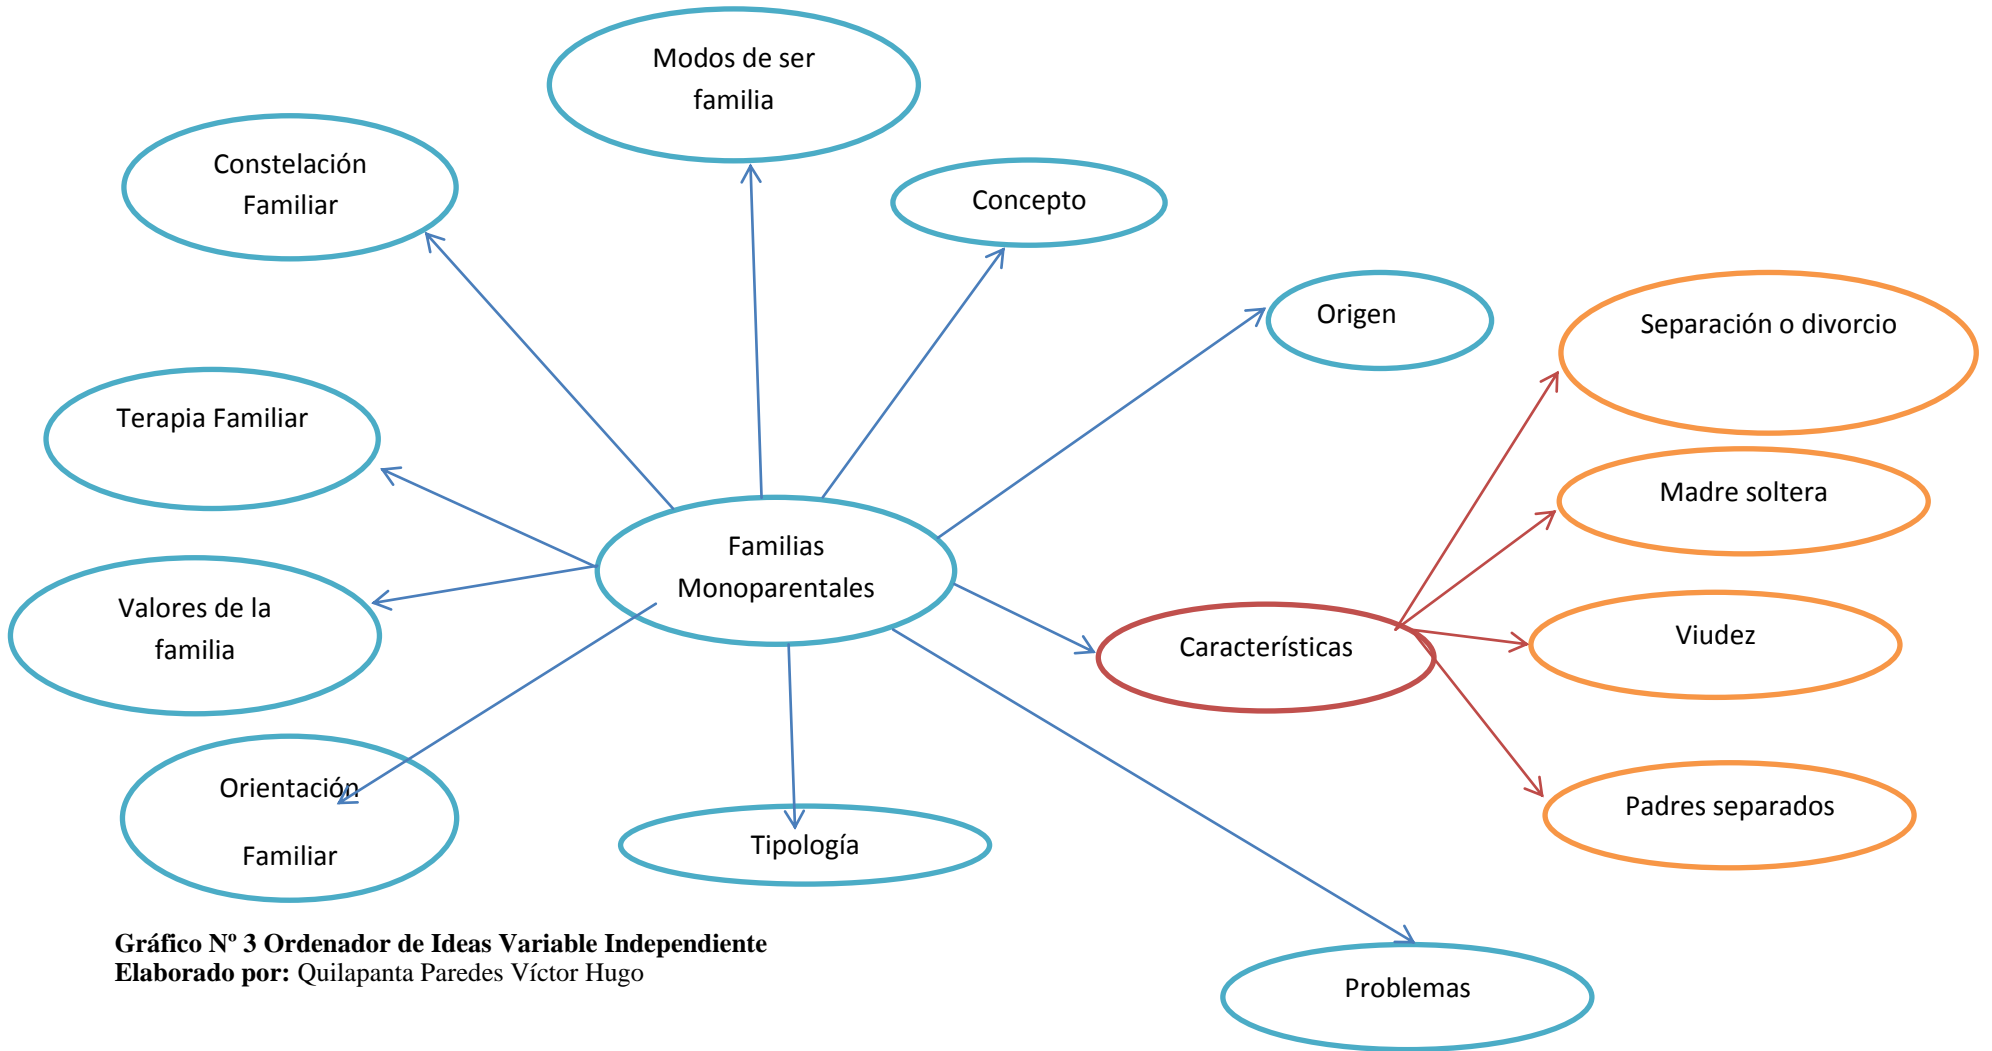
Modos de ser familia

Constelación Familiar

Concepto

Origen

Separación o divorcio

Terapia Familiar

Madre soltera

Familias Monoparentales

Valores de la familia

Características

Viudez

Orientación Familiar

Tipología

Padres separados

Gráfico Nº 3 Ordenador de Ideas Variable Independiente
Elaborado por: Quilapanta Paredes Víctor Hugo

Problemas